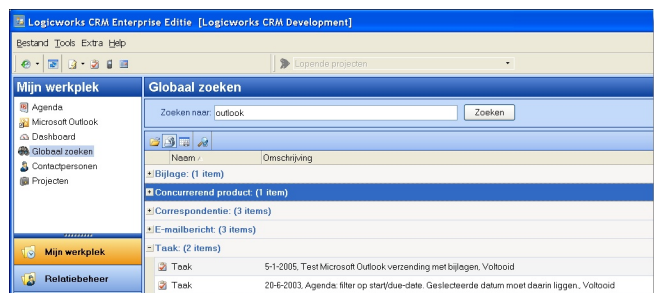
Logicworks CRM Enterprise Editie [Logicworks CRM Development]

Bestand Tools Extra Help

Lopende projecten

Mijn werkplek

Agenda
Microsoft Outlook
Dashboard
Globaal zoeken
Contactpersonen
Projecten

Mijn werkplek
Relatiebeheer

Globaal zoeken

Zoeken naar: outlook
Zoeken

| Naam | Omschrijving |
|---|---|
| Bijlage: (1 item) | |
| Concurrerend product: (1 item) | |
| Correspondentie: (3 items) | |
| E-mailbericht: (3 items) | |
| Taak: (2 items) | |
| Taak | 5-1-2005, Test Microsoft Outlook verzending met bijlagen, Voltooid |
| Taak | 20-6-2003, Agenda: filter op start/due-date. Geslecteerde datum moet daarin liggen., Voltooid |